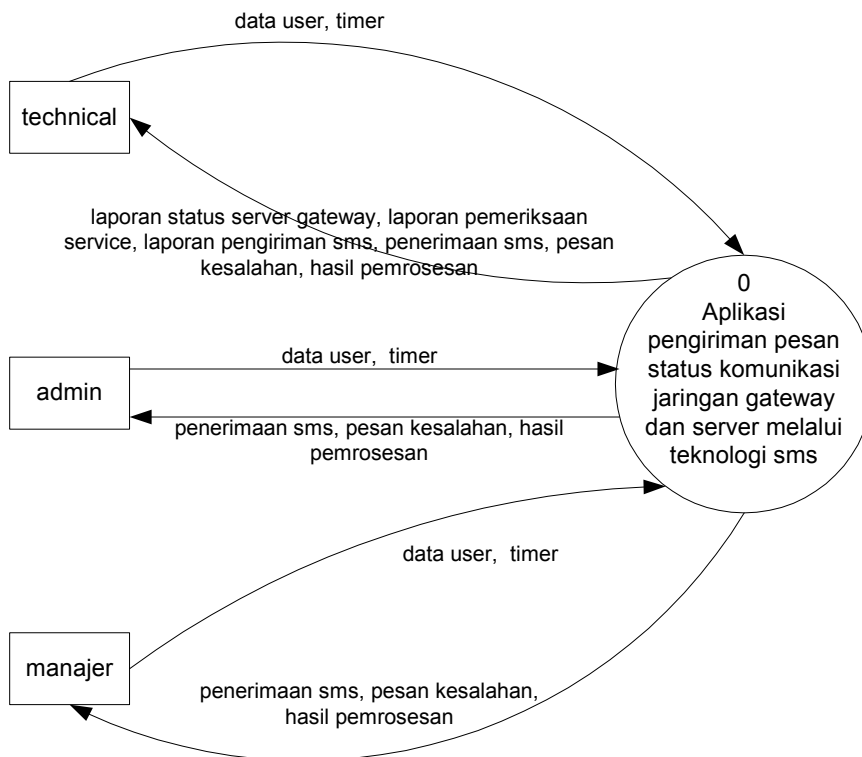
data user, timer

technical

laporan status server gateway, laporan pemeriksaan service, laporan pengiriman sms, penerimaan sms, pesan kesalahan, hasil pemrosesan

0
Aplikasi pengiriman pesan status komunikasi jaringan gateway dan server melalui teknologi sms

data user, timer

admin

penerimaan sms, pesan kesalahan, hasil pemrosesan

data user, timer

manajer

penerimaan sms, pesan kesalahan, hasil pemrosesan